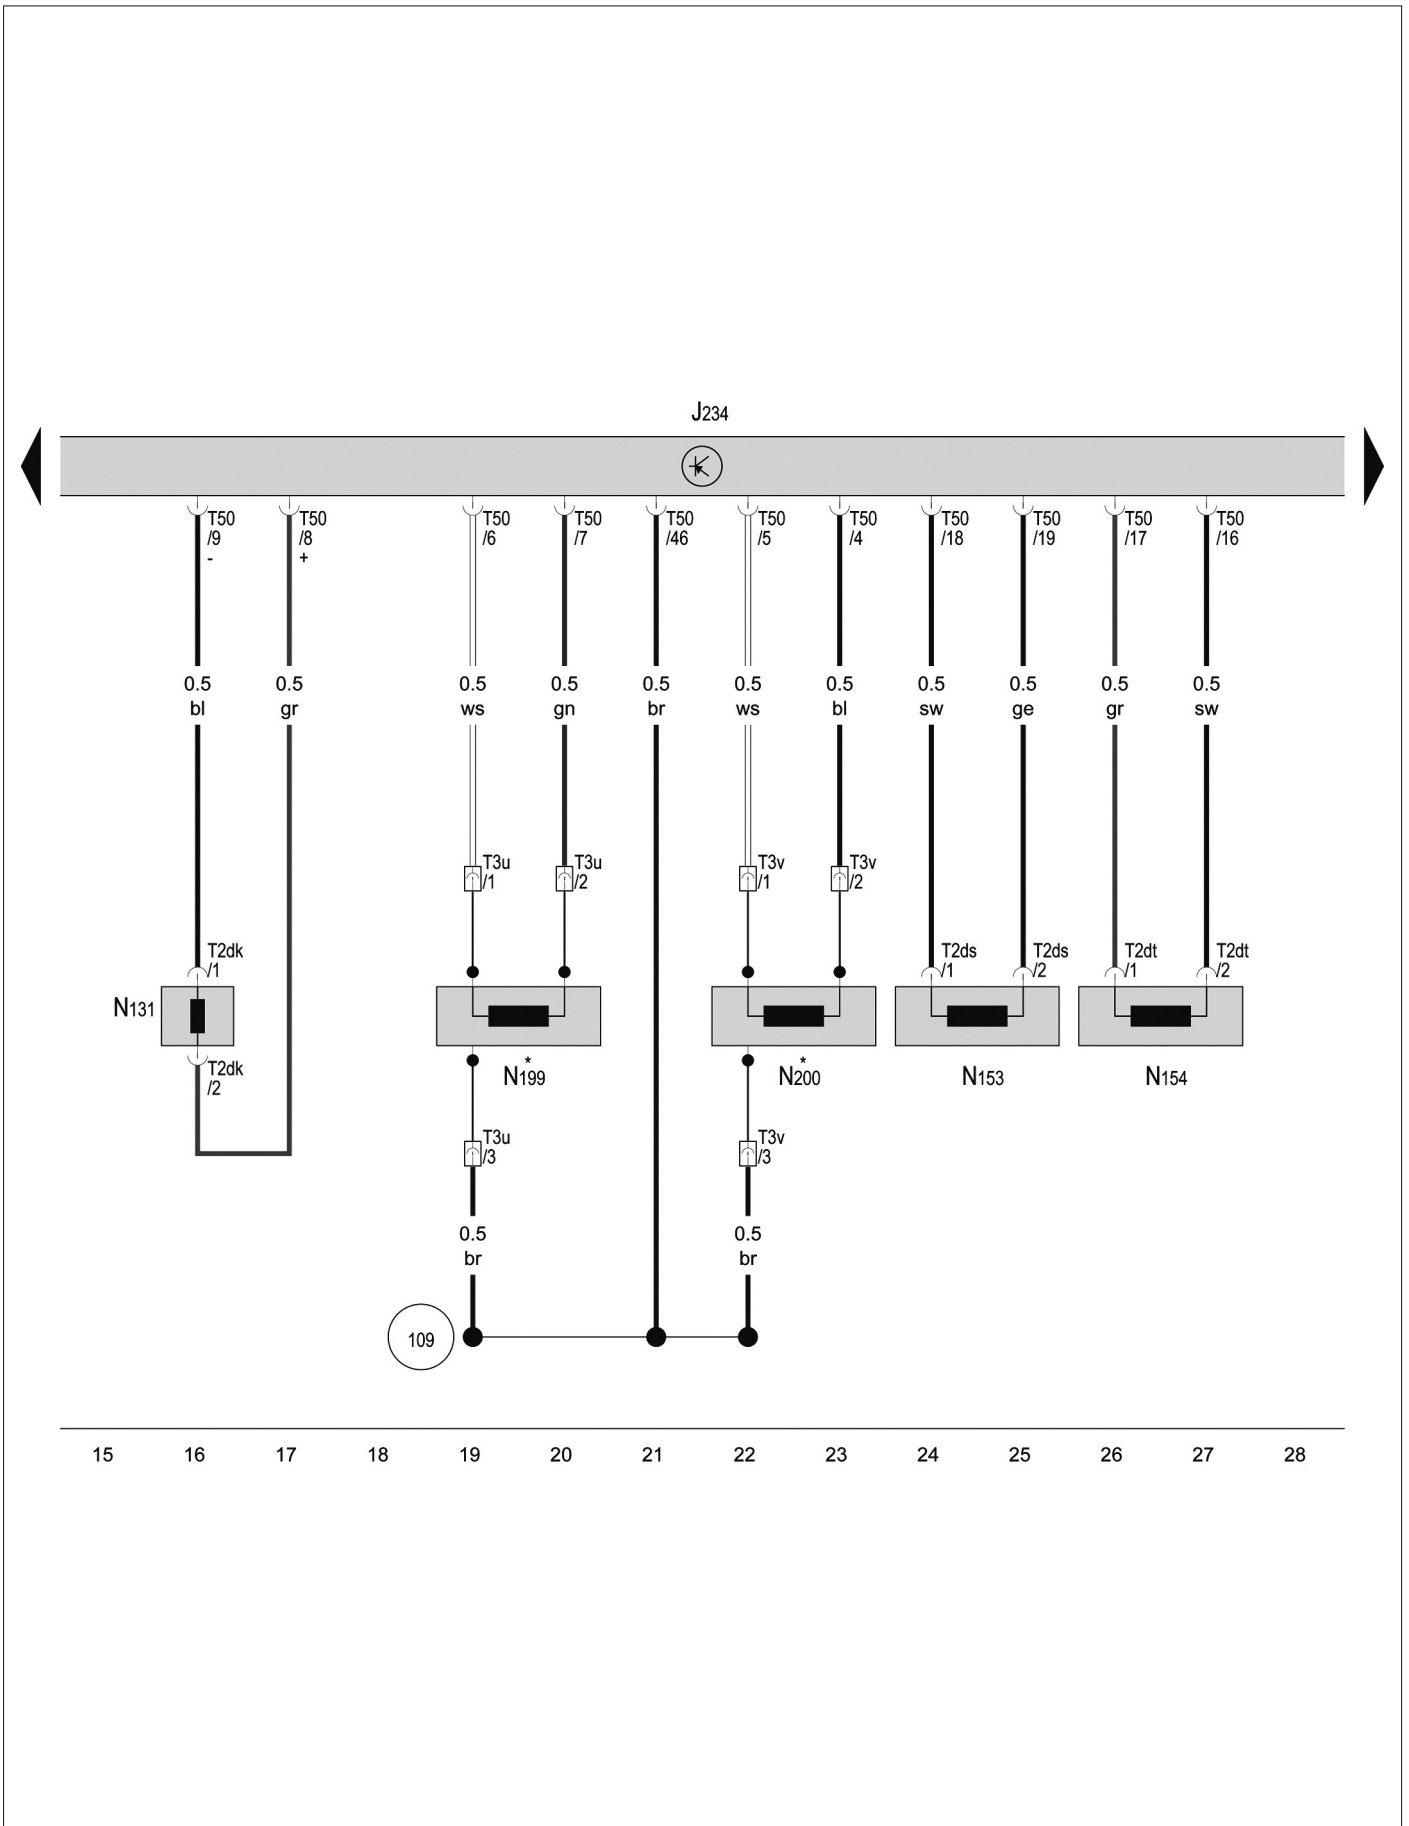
J234

T50 /9 -
T50 /8 +
T50 /6
T50 /7
T50 /46
T50 /5
T50 /4
T50 /18
T50 /19
T50 /17
T50 /16

0.5 bl
0.5 gr
0.5 ws
0.5 gn
0.5 br
0.5 ws
0.5 bl
0.5 sw
0.5 ge
0.5 gr
0.5 sw

T3u /1
T3u /2
T3v /1
T3v /2

T2dk /1
T2ds /1
T2ds /2
T2dt /1
T2dt /2

N131
T2dk /2

N199 *
N200 *
N153
N154

T3u /3
T3v /3

0.5 br
0.5 br

109

15 16 17 18 19 20 21 22 23 24 25 26 27 28